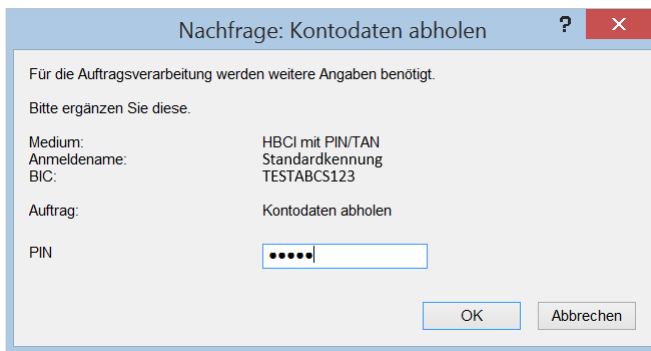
Nachfrage: Kontodaten abholen

?

Für die Auftragsverarbeitung werden weitere Angaben benötigt.

Bitte ergänzen Sie diese.

| | |
|---|---|
| Medium: | HBCI mit PIN/TAN |
| Anmeldename: | Standardkennung |
| BIC: | TESTABCS123 |
| Auftrag: | Kontodaten abholen |
| PIN | ●●●●● |

OK

Abbrechen